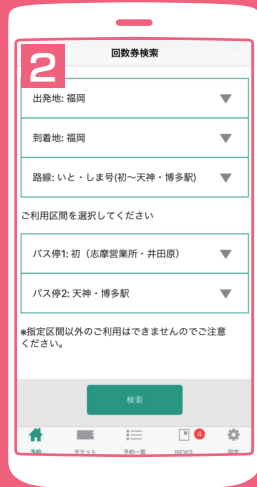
2

回数券検索

出発地: 福岡

到着地: 福岡

路線: いと・しま号(初〜天神・博多駅)

ご利用区間を選択してください

バス停1: 初（志摩営業所・井田原）

バス停2: 天神・博多駅

※指定区間以外のご利用はできませんのでご注意ください。

検索

予約　チケット　予約一覧　4 NEWS　設定